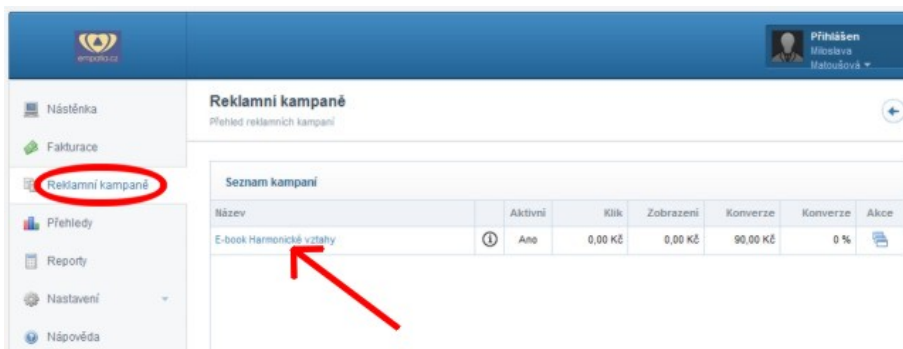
empatio.cz

Přihlášen
Miloslava Matoušová

Nástěnka
Fakturace
Reklamní kampaně
Přehledy
Reporty
Nastavení
Nápověda

Reklamní kampaně
Přehled reklamních kampaní

Seznam kampaní

| Název | | Aktivní | Klik | Zobrazení | Konverze | Konverze | Akce |
|---|---|---|---|---|---|---|---|
| E-book Harmonické vztahy | ⓘ | Ano | 0,00 Kč | 0,00 Kč | 90,00 Kč | 0 % | |